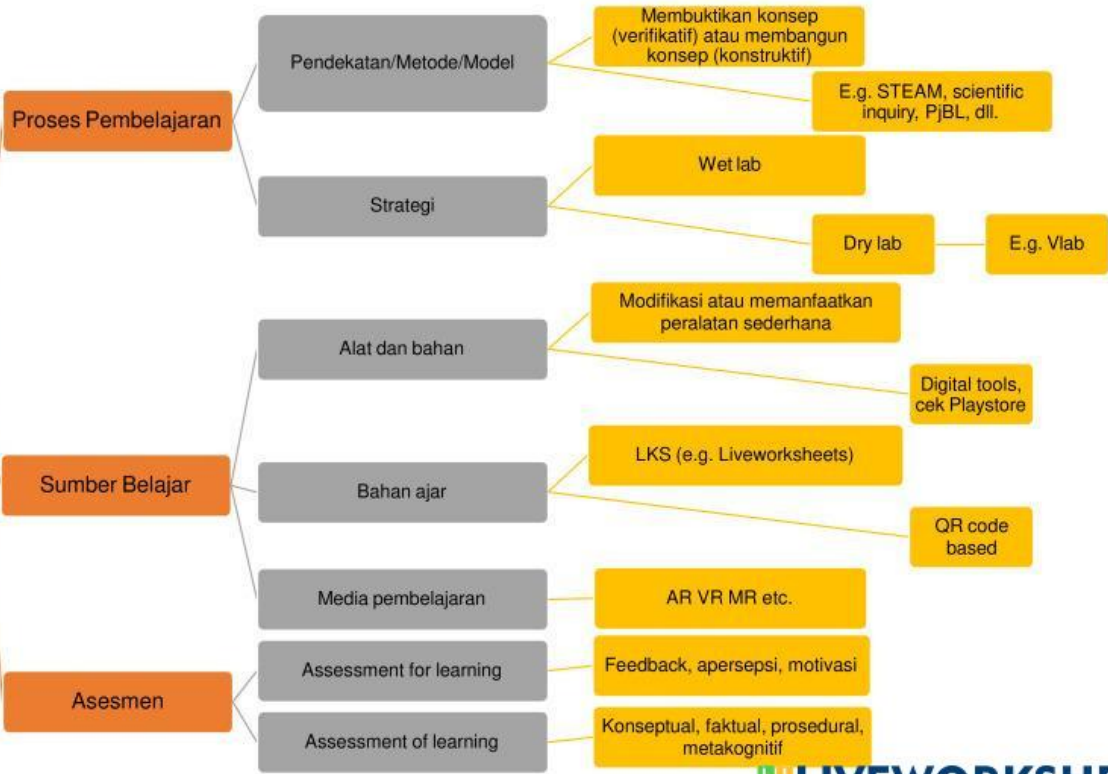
Proses Pembelajaran

Pendekatan/Metode/Model

Membuktikan konsep (verifikatif) atau membangun konsep (konstruktif)

E.g. STEAM, scientific inquiry, PjBL, dll.

Strategi

Wet lab

Dry lab

E.g. Vlab

Sumber Belajar

Alat dan bahan

Modifikasi atau memanfaatkan peralatan sederhana

Digital tools, cek Playstore

Bahan ajar

LKS (e.g. Liveworksheets)

QR code based

Media pembelajaran

AR VR MR etc.

Asesmen

Assessment for learning

Feedback, apersepsi, motivasi

Assessment of learning

Konseptual, faktual, prosedural, metakognitif

LIVEWORKSH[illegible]